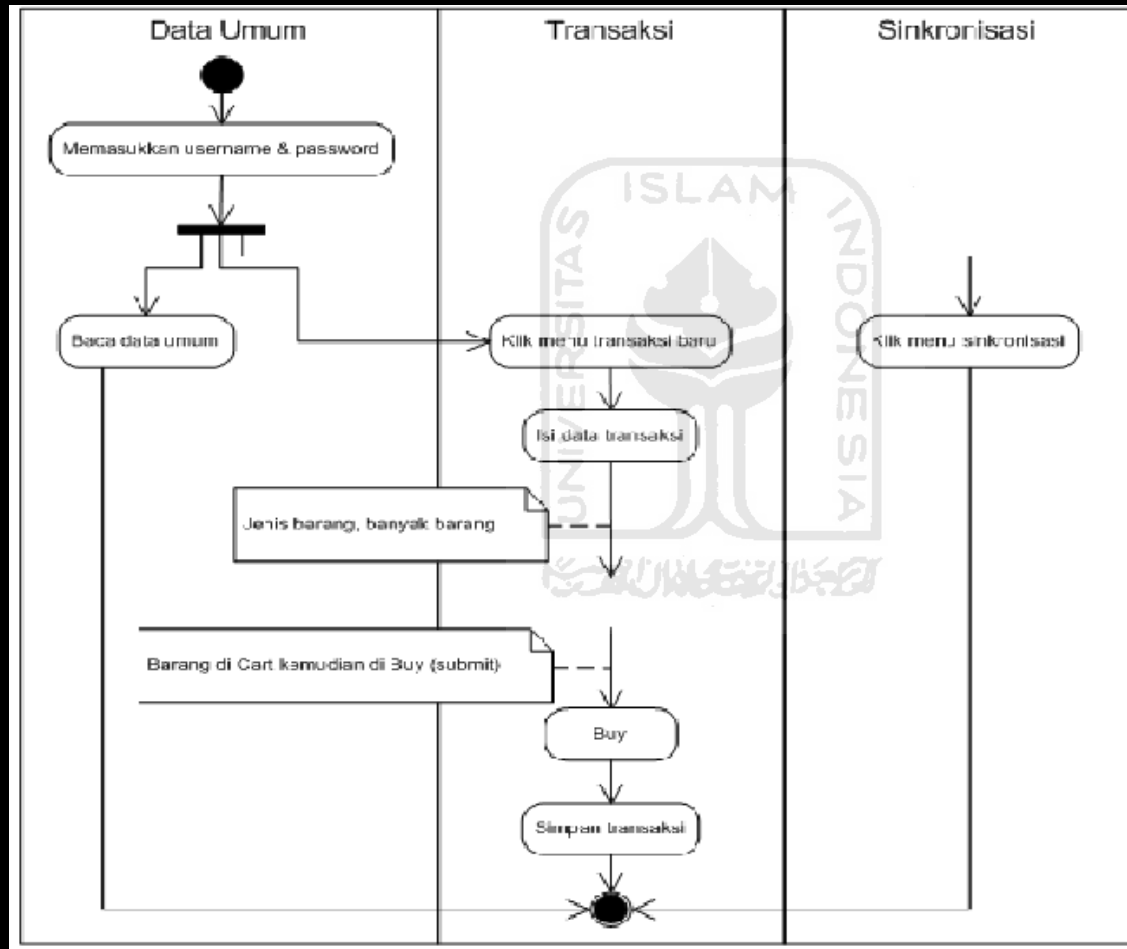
Data Umum

Transaksi

Sinkronisasi

Memasukkan username & password

Baca data umum

Klik menu transaksi baru

Klik menu sinkronisasi

Isi data transaksi

Jenis barang, banyak barang

Barang di Cart kemudian di Buy (submit)

Buy

Simpan transaksi

ISLAM

UNIVERSITAS

INDONESIA